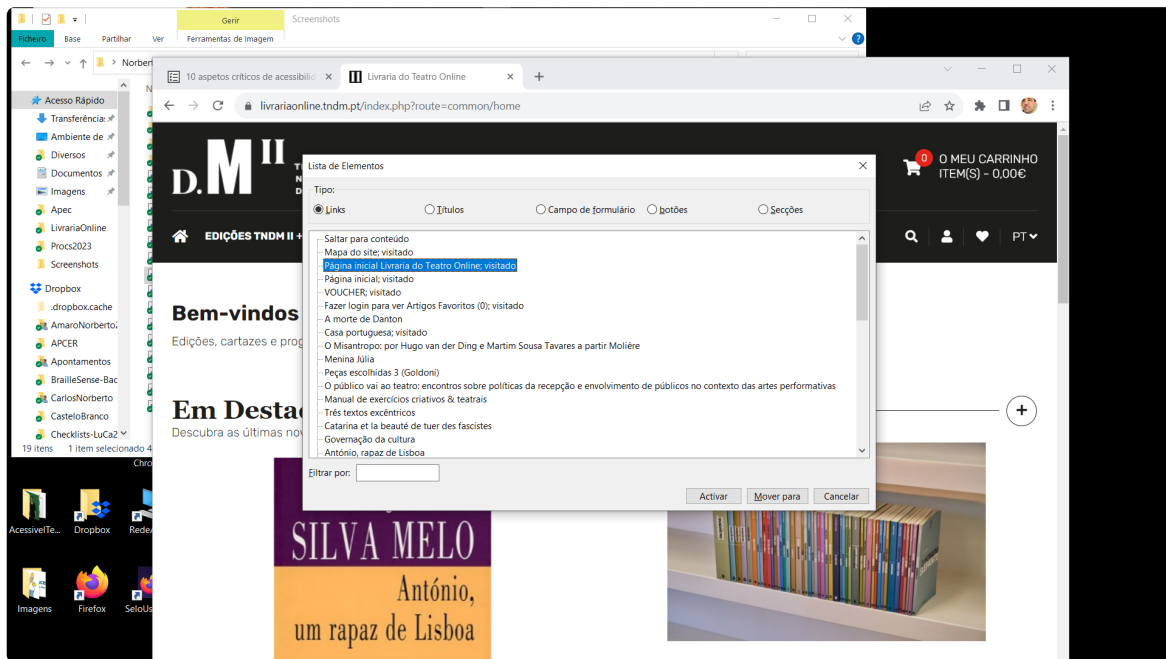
Gerir
Screenshots
Ficheiro
Base
Partilhar
Ver
Ferramentas de Imagem
Norbert
Acesso Rápido
Transferência
Ambiente de
Diversos
Documentos
Imagens
Apec
LivrariaOnline
Procs2023
Screenshots
Dropbox
.dropbox.cache
AmaroNorberto
APCER
Apontamentos
BrailleSense-Bac
CarlosNorberto
CasteloBranco
Checklists-LuCa2
19 itens
1 item selecionado 4
Chro
AcessivelTe
Dropbox
RedeA
Imagens
Firefox
SeloUs

10 aspetos críticos de acessibili
Livraria do Teatro Online
livrariaonline.tndm.pt/index.php?route=common/home
D.M II
0
O MEU CARRINHO
ITEM(S) - 0,00€
EDIÇÕES TNDM II +
PT
Bem-vindos
Edições, cartazes e prog
Em Destac
Descubra as últimas nov
SILVA MELO
António, um rapaz de Lisboa

Lista de Elementos
Tipo:
Links
Títulos
Campo de formulário
botões
Secções
Saltar para conteúdo
Mapa do site; visitado
Página inicial Livraria do Teatro Online; visitado
Página inicial; visitado
VOUCHER; visitado
Fazer login para ver Artigos Favoritos (0); visitado
A morte de Danton
Casa portuguesa; visitado
O Misantropo: por Hugo van der Ding e Martim Sousa Tavares a partir Molière
Menina Júlia
Peças escolhidas 3 (Goldoni)
O público vai ao teatro: encontros sobre políticas da recepção e envolvimento de públicos no contexto das artes performativas
Manual de exercícios criativos & teatrais
Três textos excêntricos
Catarina et la beauté de tuer des fascistes
Governação da cultura
António, rapaz de Lisboa
Filtrar por:
Activar
Mover para
Cancelar